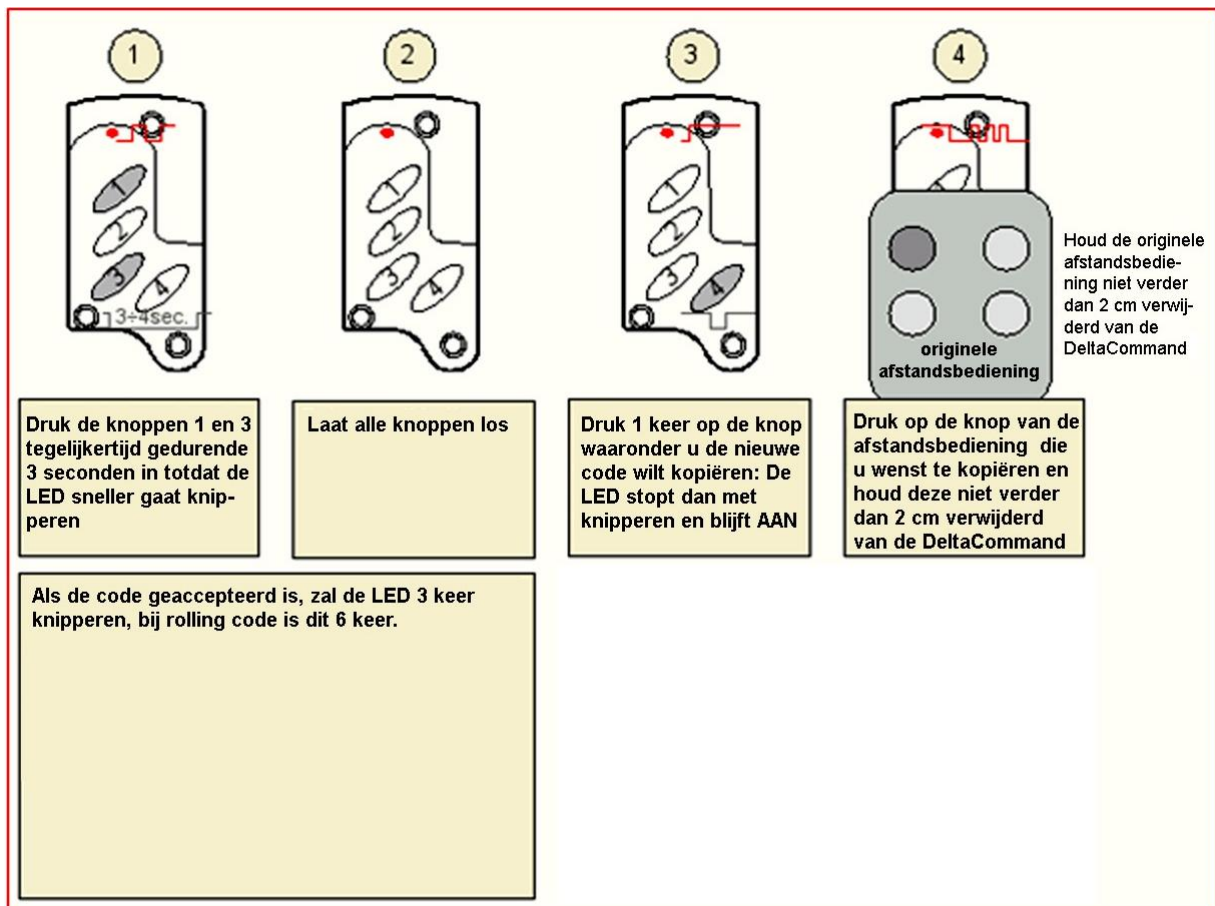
1

2

3

4

1
2
3
4
3÷4sec.

1
2
3
4

1
2
3
4

originele afstandsbediening

Houd de originele afstandsbediening niet verder dan 2 cm verwijderd van de DeltaCommand

Druk de knoppen 1 en 3 tegelijkertijd gedurende 3 seconden in totdat de LED sneller gaat knipperen

Laat alle knoppen los

Druk 1 keer op de knop waaronder u de nieuwe code wilt kopiëren: De LED stopt dan met knipperen en blijft AAN

Druk op de knop van de afstandsbediening die u wenst te kopiëren en houd deze niet verder dan 2 cm verwijderd van de DeltaCommand

Als de code geaccepteerd is, zal de LED 3 keer knipperen, bij rolling code is dit 6 keer.